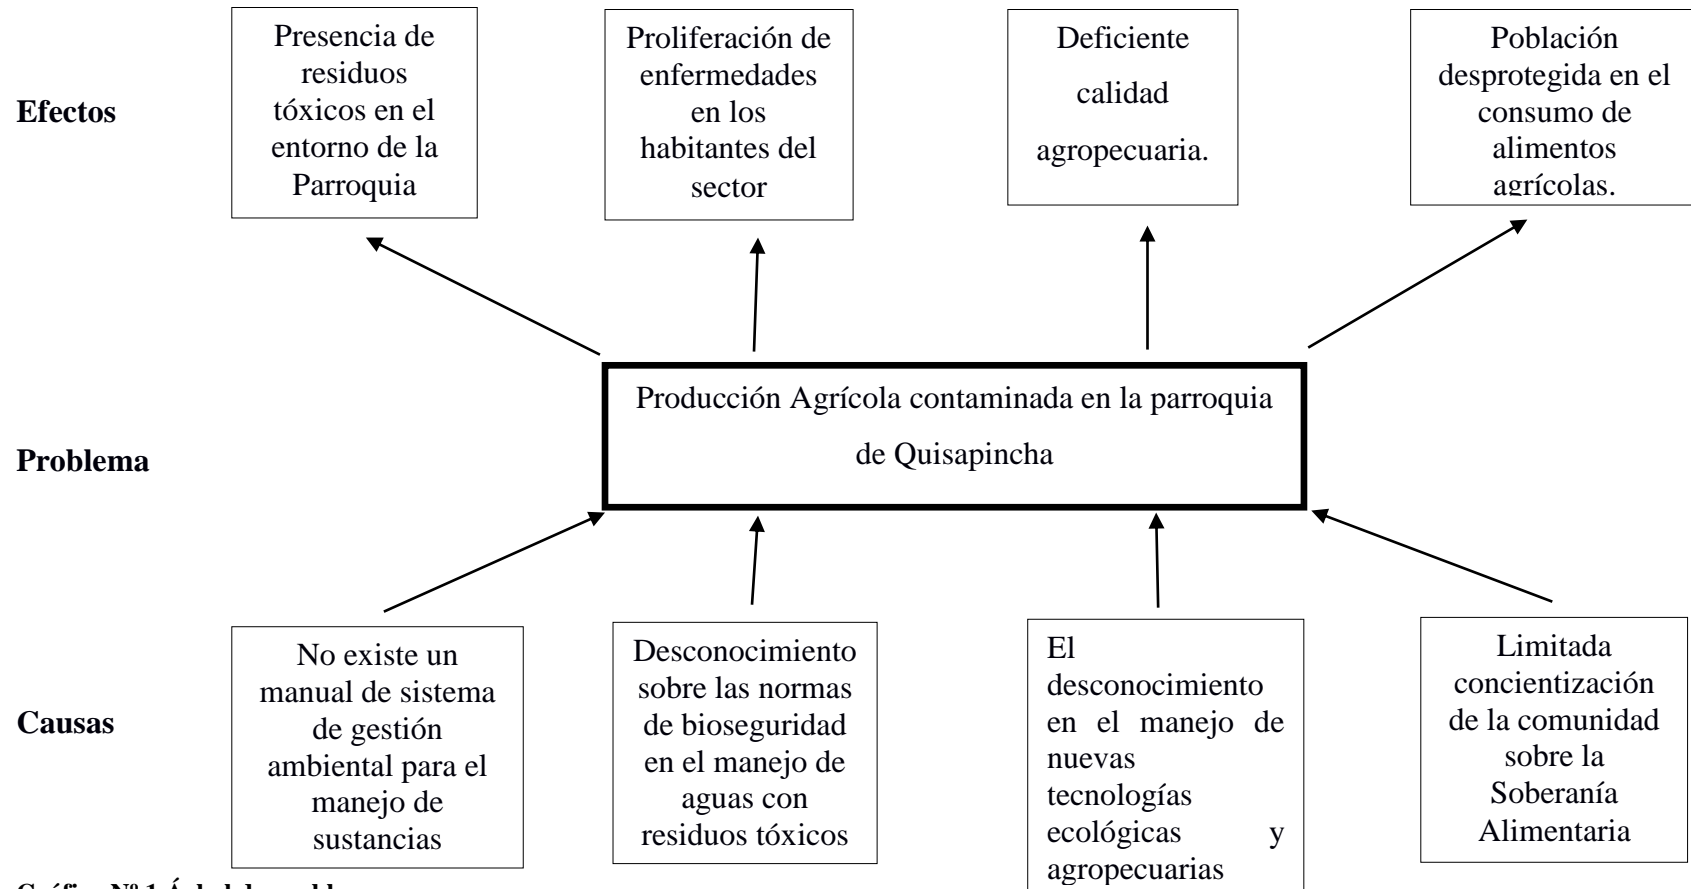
Efectos

Presencia de residuos tóxicos en el entorno de la Parroquia

Proliferación de enfermedades en los habitantes del sector

Deficiente calidad agropecuaria.

Población desprotegida en el consumo de alimentos agrícolas.

Problema

Producción Agrícola contaminada en la parroquia de Quisapincha

Causas

No existe un manual de sistema de gestión ambiental para el manejo de sustancias

Desconocimiento sobre las normas de bioseguridad en el manejo de aguas con residuos tóxicos

El desconocimiento en el manejo de nuevas tecnologías ecológicas y agropecuarias

Limitada concientización de la comunidad sobre la Soberanía Alimentaria

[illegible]